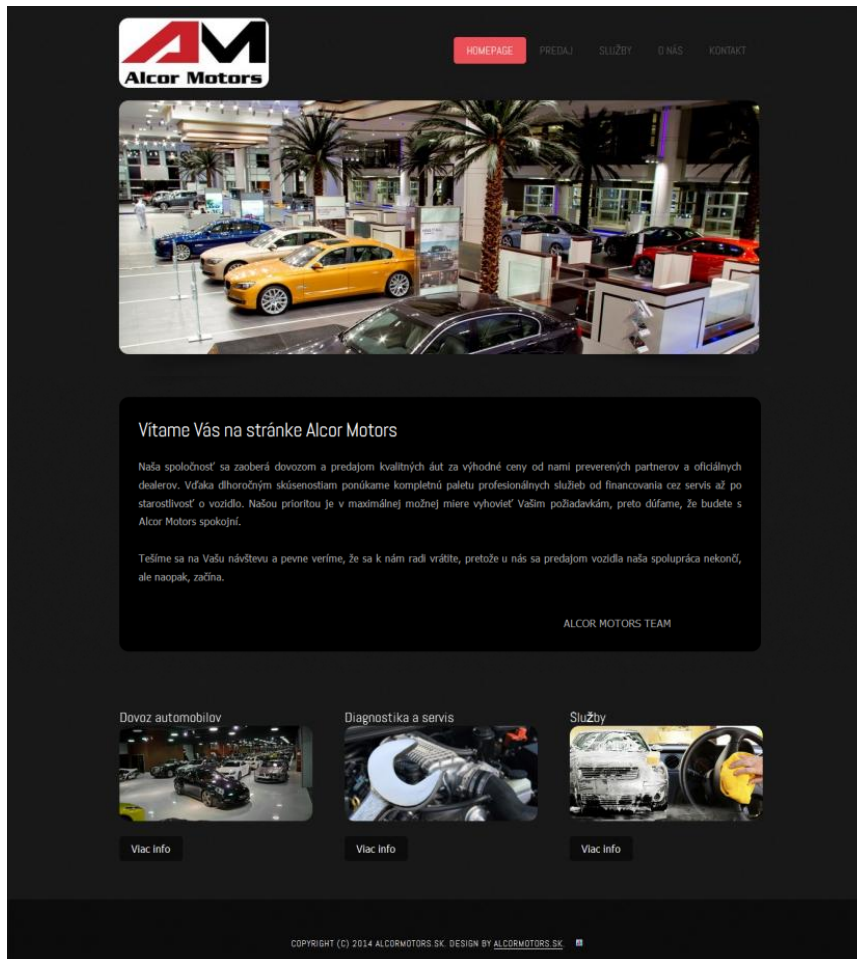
AM
Alcor Motors

HOMEPAGE PREDAJ SLUŽBY O NÁS KONTAKT

Vitame Vás na stránke Alcor Motors

Naša spoločnosť sa zaoberá dovozom a predajom kvalitných áut za výhodné ceny od nami preverených partnerov a oficiálnych dealerov. Vďaka dlhoročným skúsenostiam ponúkame kompletnú paletu profesionálnych služieb od financovania cez servis až po starostlivosť o vozidlo. Našou prioritou je v maximálnej možnej miere vyhovieť Vašim požiadavkám, preto dúfame, že budete s Alcor Motors spokojní.

Tešíme sa na Vašu návštevu a pevne veríme, že sa k nám radi vrátite, pretože u nás sa predajom vozidla naša spolupráca nekončí, ale naopak, začína.

ALCOR MOTORS TEAM

Dovoz automobilov

Diagnostika a servis

Služby

Viac info

Viac info

Viac info

COPYRIGHT (C) 2014 ALCORMOTORS.SK. DESIGN BY ALCORMOTORS.SK